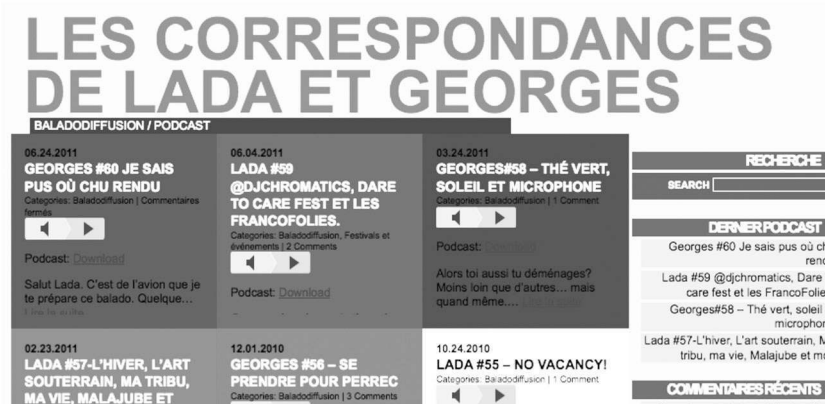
LES CORRESPONDANCES DE LADA ET GEORGES

BALADODIFFUSION / PODCAST

06.24.2011
GEORGES #60 JE SAIS PUS OÙ CHU RENDU
Categories: Baladodiffusion | Commentaires fermés

Podcast: Download

Salut Lada. C'est de l'avion que je te prépare ce balado. Quelque…
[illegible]

06.04.2011
LADA #59 @DJCHROMATICS, DARE TO CARE FEST ET LES FRANCOFOLIES.
Categories: Baladodiffusion, Festivals et événements | 2 Comments

Podcast: Download

03.24.2011
GEORGES#58 – THÉ VERT, SOLEIL ET MICROPHONE
Categories: Baladodiffusion | 1 Comment

Podcast: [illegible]

Alors toi aussi tu déménages? Moins loin que d'autres… mais quand même…. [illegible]

02.23.2011
LADA #57-L'HIVER, L'ART SOUTERRAIN, MA TRIBU, MA VIE, MALAJUBE ET

12.01.2010
GEORGES #56 – SE PRENDRE POUR PERREC
Categories: Baladodiffusion | 3 Comments

10.24.2010
LADA #55 – NO VACANCY!
Categories: Baladodiffusion | 1 Comment

RECHERCHE
SEARCH

DERNIER PODCAST
Georges #60 Je sais pus où ch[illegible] rendu
Lada #59 @djchromatics, Dare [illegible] care fest et les FrancoFolie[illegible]
Georges#58 – Thé vert, soleil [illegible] microphon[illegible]
Lada #57-L'hiver, L'art souterrain, M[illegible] tribu, ma vie, Malajube et m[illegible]

COMMENTAIRES RÉCENTS